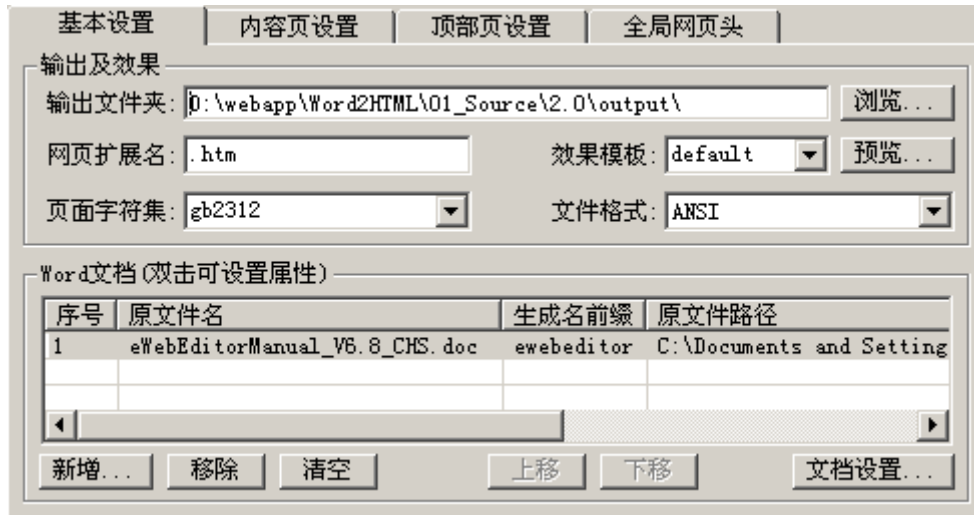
基本设置 | 内容页设置 | 顶部页设置 | 全局网页头

输出及效果

输出文件夹: D:\webapp\Word2HTML\01_Source\2.0\output\ 浏览...

网页扩展名: .htm 效果模板: default 预览...

页面字符集: gb2312 文件格式: ANSI

Word文档(双击可设置属性)

| 序号 | 原文件名 | 生成名前缀 | 原文件路径 |
|---|---|---|---|
| 1 | eWebEditorManual_V6.8_CHS.doc | ewebeditor | C:\Documents and Setting |

新增... 移除 清空 上移 下移 文档设置...